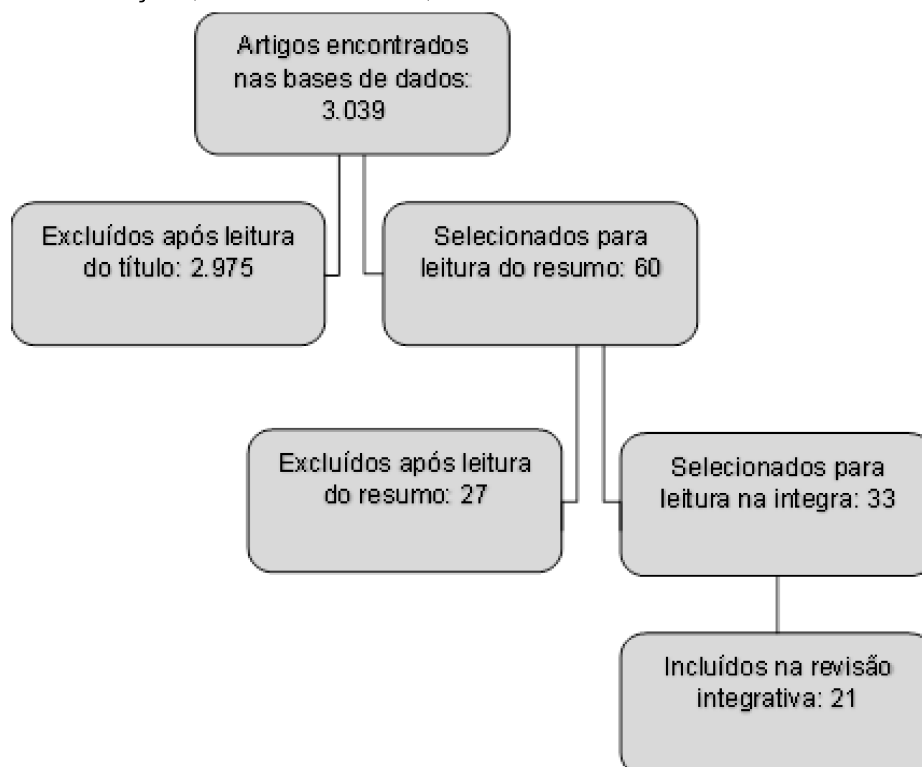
Artigos encontrados nas bases de dados: 3.039

Excluídos após leitura do título: 2.975

Selecionados para leitura do resumo: 60

Excluídos após leitura do resumo: 27

Selecionados para leitura na integra: 33

Incluídos na revisão integrativa: 21